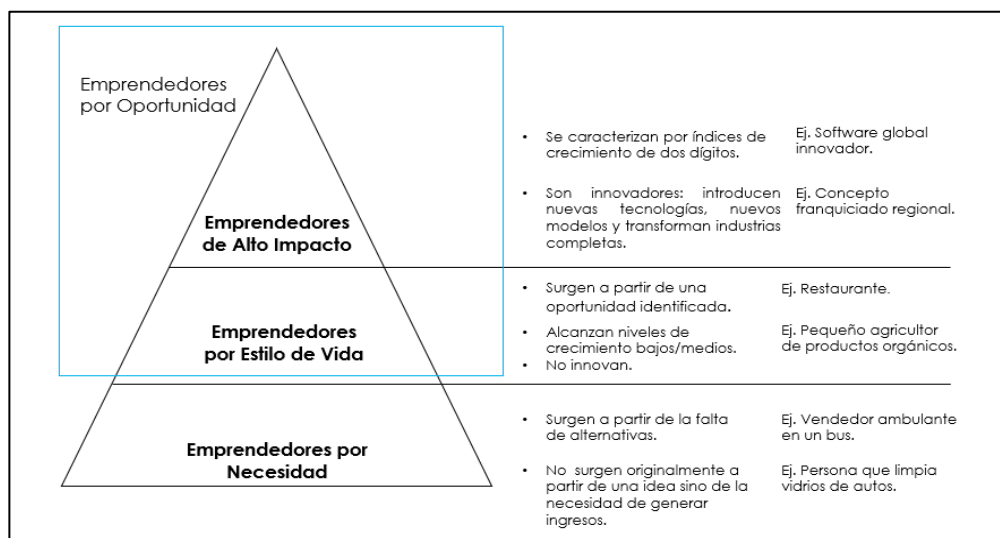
Emprendedores por Oportunidad

Emprendedores de Alto Impacto

- Se caracterizan por índices de crecimiento de dos dígitos.
- Son innovadores: introducen nuevas tecnologías, nuevos modelos y transforman industrias completas.

Ej. Software global innovador.

Ej. Concepto franquiciado regional.

Emprendedores por Estilo de Vida

- Surgen a partir de una oportunidad identificada.
- Alcanzan niveles de crecimiento bajos/medios.
- No innovan.

Ej. Restaurante.

Ej. Pequeño agricultor de productos orgánicos.

Emprendedores por Necesidad

- Surgen a partir de la falta de alternativas.
- No surgen originalmente a partir de una idea sino de la necesidad de generar ingresos.

Ej. Vendedor ambulante en un bus.

Ej. Persona que limpia vidrios de autos.